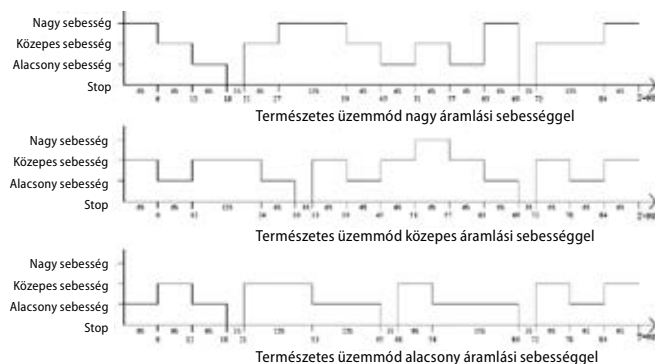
Nagy sebesség
Közepes sebesség
Alacsony sebesség
Stop

Természetes üzemmód nagy áramlási sebességgel

Nagy sebesség
Közepes sebesség
Alacsony sebesség
Stop

Természetes üzemmód közepes áramlási sebességgel

Nagy sebesség
Közepes sebesség
Alacsony sebesség
Stop

Természetes üzemmód alacsony áramlási sebességgel